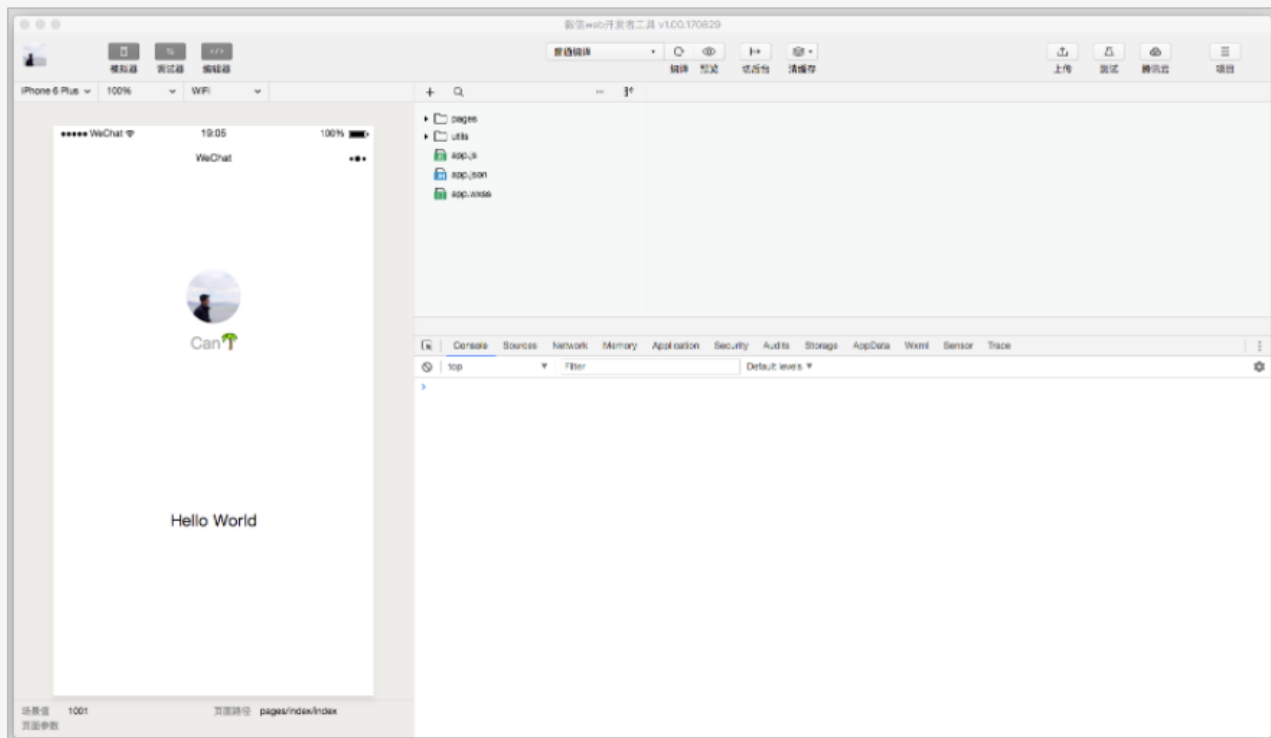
微信web开发者工具 v1.00.170829

模拟器 调试器 编辑器

普通编译

编译 预览 切后台 清缓存

上传 测试 腾讯云 项目

iPhone 6 Plus 100% WiFi

●●●●● WeChat 19:05 100%

WeChat

Can

Hello World

pages
utils
app.js
app.json
app.wxss

Console Sources Network Memory Application Security Audits Storage AppData Wxml Sensor Trace

top Filter Default levels

场景值 1001 页面路径 pages/index/index
页面参数